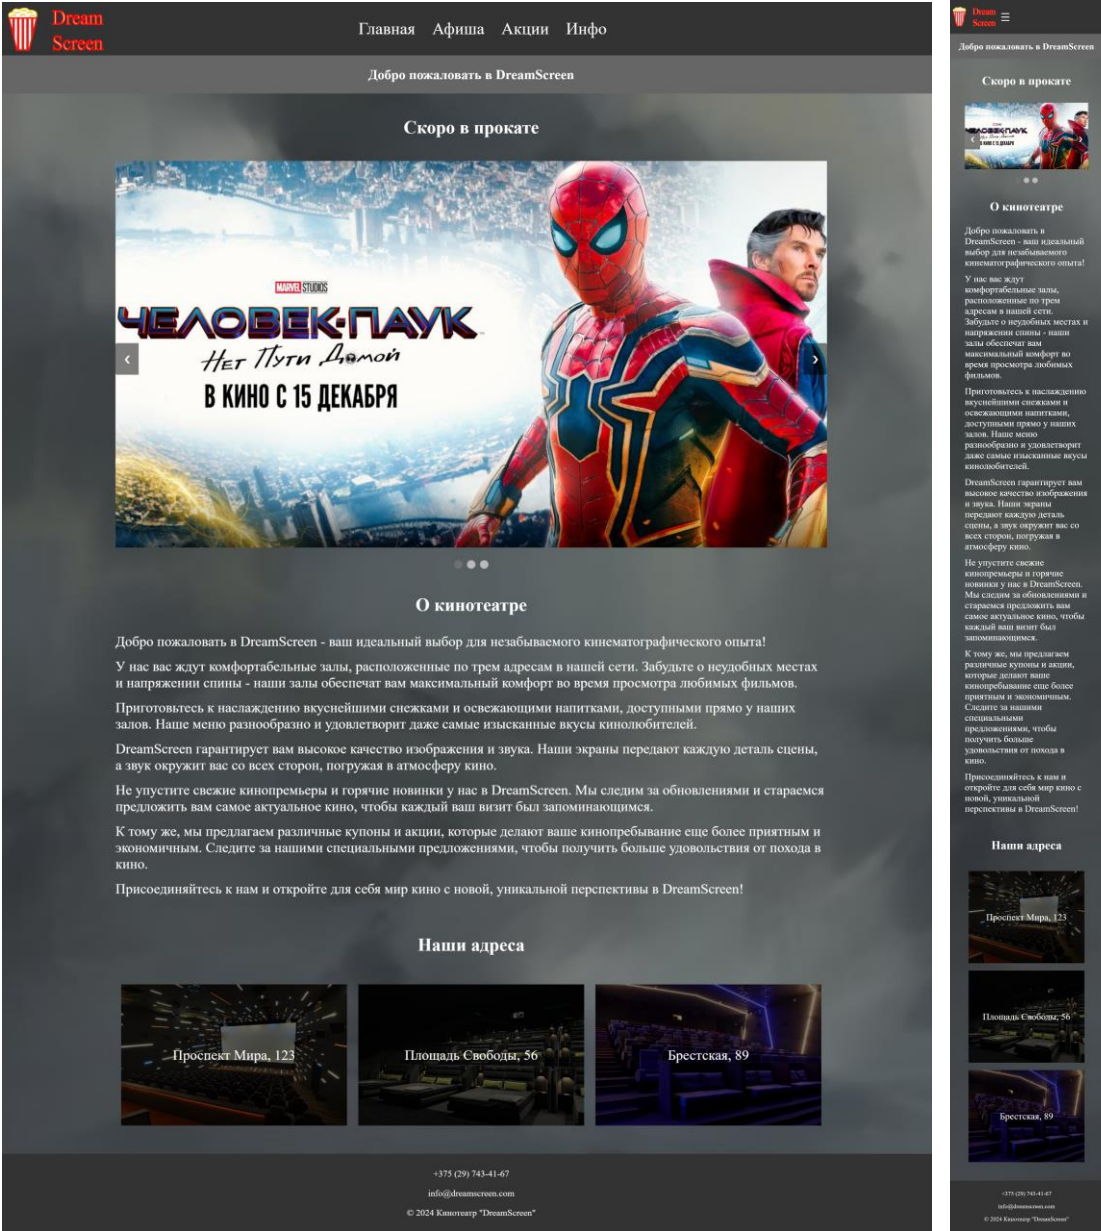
Dream Screen

Главная Афиша Акции Инфо

Добро пожаловать в DreamScreen

Скоро в прокате

MARVEL STUDIOS
ЧЕЛОВЕК-ПАУК
Нет Пути Домой
В КИНО С 15 ДЕКАБРЯ

‹ ›

О кинотеатре

Добро пожаловать в DreamScreen - ваш идеальный выбор для незабываемого кинематографического опыта!

У нас вас ждут комфортабельные залы, расположенные по трем адресам в нашей сети. Забудьте о неудобных местах и напряжении спины - наши залы обеспечат вам максимальный комфорт во время просмотра любимых фильмов.

Приготовьтесь к наслаждению вкуснейшими снежками и освежающими напитками, доступными прямо у наших залов. Наше меню разнообразно и удовлетворит даже самые изысканные вкусы кинолюбителей.

DreamScreen гарантирует вам высокое качество изображения и звука. Наши экраны передают каждую деталь сцены, а звук окружит вас со всех сторон, погружая в атмосферу кино.

Не упустите свежие кинопремьеры и горячие новинки у нас в DreamScreen. Мы следим за обновлениями и стараемся предложить вам самое актуальное кино, чтобы каждый ваш визит был запоминающимся.

К тому же, мы предлагаем различные купоны и акции, которые делают ваше кинопребывание еще более приятным и экономичным. Следите за нашими специальными предложениями, чтобы получить больше удовольствия от похода в кино.

Присоединяйтесь к нам и откройте для себя мир кино с новой, уникальной перспективы в DreamScreen!

Наши адреса

Проспект Мира, 123

Площадь Свободы, 56

Брестская, 89

+375 (29) 743-41-67

info@dreamscreen.com

© 2024 Кинотеатр "DreamScreen"

Dream Screen ☰

Добро пожаловать в DreamScreen

Скоро в прокате

О кинотеатре

Добро пожаловать в DreamScreen - ваш идеальный выбор для незабываемого кинематографического опыта!

У нас вас ждут комфортабельные залы, расположенные по трем адресам в нашей сети. Забудьте о неудобных местах и напряжении спины - наши залы обеспечат вам максимальный комфорт во время просмотра любимых фильмов.

Приготовьтесь к наслаждению вкуснейшими снежками и освежающими напитками, доступными прямо у наших залов. Наше меню разнообразно и удовлетворит даже самые изысканные вкусы кинолюбителей.

DreamScreen гарантирует вам высокое качество изображения и звука. Наши экраны передают каждую деталь сцены, а звук окружит вас со всех сторон, погружая в атмосферу кино.

Не упустите свежие кинопремьеры и горячие новинки у нас в DreamScreen. Мы следим за обновлениями и стараемся предложить вам самое актуальное кино, чтобы каждый ваш визит был запоминающимся.

К тому же, мы предлагаем различные купоны и акции, которые делают ваше кинопребывание еще более приятным и экономичным. Следите за нашими специальными предложениями, чтобы получить больше удовольствия от похода в кино.

Присоединяйтесь к нам и откройте для себя мир кино с новой, уникальной перспективы в DreamScreen!

Наши адреса

Проспект Мира, 123

Площадь Свободы, 56

Брестская, 89

+375 (29) 743-41-67

info@dreamscreen.com

© 2024 Кинотеатр "DreamScreen"